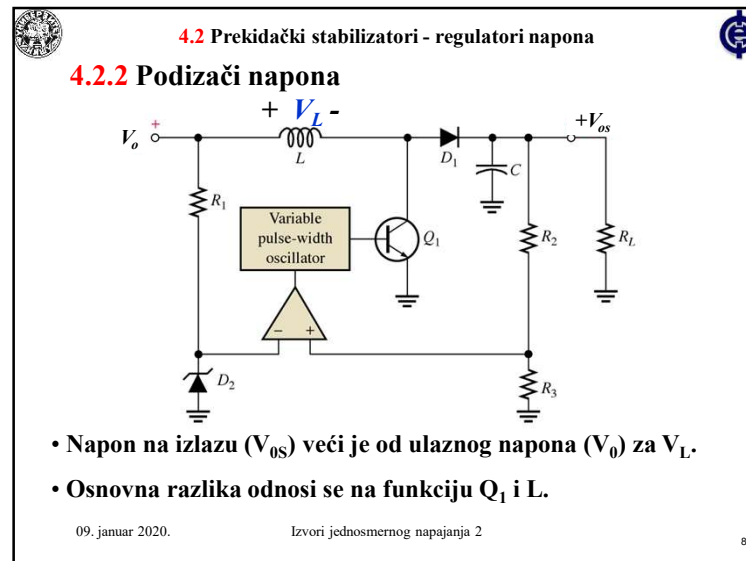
4.2 Prekidački stabilizatori - regulatori napona

4.2.2 Podizači napona

+ $V_L$ -

$V_o$ +

L

$D_1$

$+V_{os}$

C

$R_1$

Variable pulse-width oscillator

$Q_1$

$R_2$

$R_L$

−

+

$D_2$

$R_3$

• Napon na izlazu ($V_{0S}$) veći je od ulaznog napona ($V_0$) za $V_L$.

• Osnovna razlika odnosi se na funkciju $Q_1$ i L.

09. januar 2020.

Izvori jednosmernog napajanja 2

8